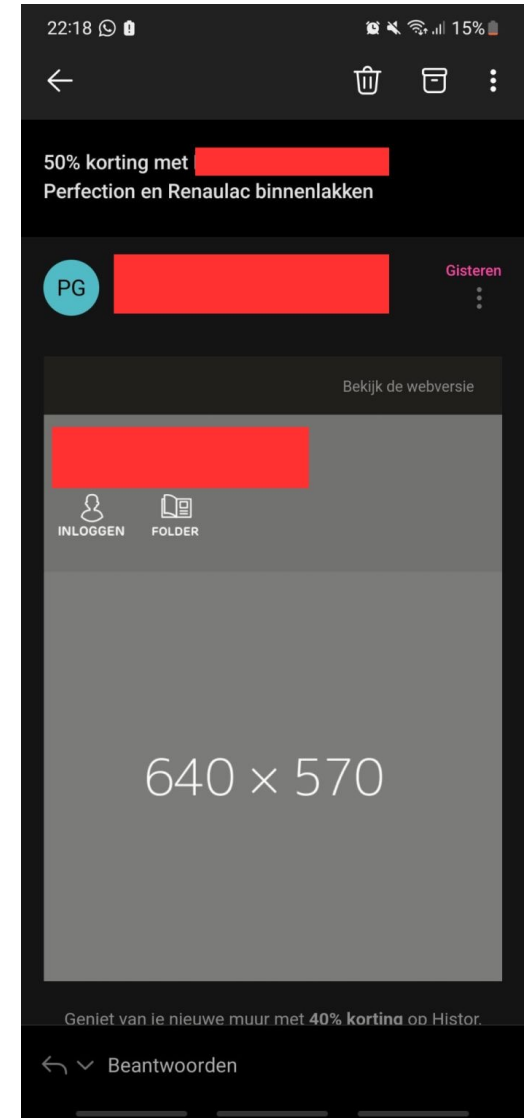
22:18 15%

50% korting met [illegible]
Perfection en Renaulac binnenlakken

PG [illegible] Gisteren

Bekijk de webversie

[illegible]

INLOGGEN FOLDER

640 × 570

Geniet van je nieuwe muur met **40% korting** op Histor.

Beantwoorden